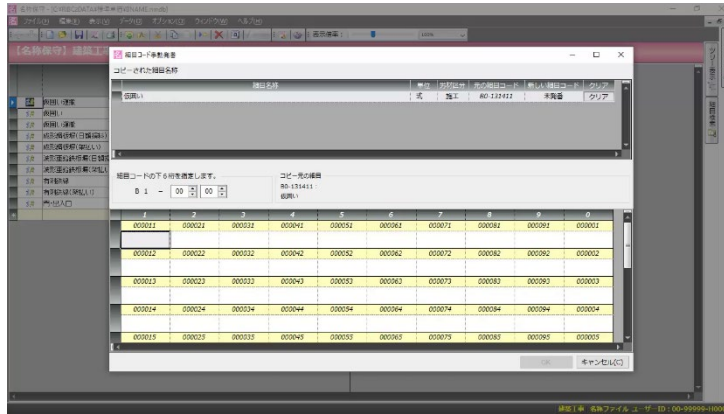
細目コード参照番号

コピーされた細目名称

| 細目名称 | 単位 | 方式区分 | 元の細目コード | 新しい細目コード | クリア |
|---|---|---|---|---|---|
| 仮囲い | 式 | 施工 | B0-131411 | 未発番 | クリア |

細目コードの下６桁を指定します。

B 1 － 00 00

コピー元の細目
B0-131411 :
仮囲い

| 1 | 2 | 3 | 4 | 5 | 6 | 7 | 8 | 9 | 0 |
|---|---|---|---|---|---|---|---|---|---|
| 000011 | 000021 | 000031 | 000041 | 000051 | 000061 | 000071 | 000081 | 000091 | 000001 |
| 000012 | 000022 | 000032 | 000042 | 000052 | 000062 | 000072 | 000082 | 000092 | 000002 |
| 000013 | 000023 | 000033 | 000043 | 000053 | 000063 | 000073 | 000083 | 000093 | 000003 |
| 000014 | 000024 | 000034 | 000044 | 000054 | 000064 | 000074 | 000084 | 000094 | 000004 |
| 000015 | 000025 | 000035 | 000045 | 000055 | 000065 | 000075 | 000085 | 000095 | 000005 |

OK キャンセル(C)

仮囲い撤去
仮囲い
仮囲い運搬
鋼製鋼板塀(日額損料)
鋼製鋼板塀(賃貸)
鋼製鋼板塀(日額損料)
波形亜鉛鉄板塀(賃貸)
有刺鉄線
有刺鉄線(賃貸)
門・出入口

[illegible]